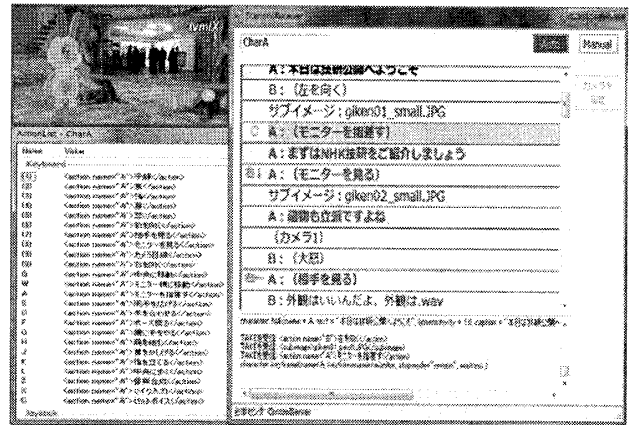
TVML

ActionList - CharA

Name | Value
Keyboard

CharA

Manual

A：本日は技研公開へようこそ
B：（左を向く）
サブイメージ：giken01_small.JPG
A：（モニターを指差す）
A：まずはNHK技研をご紹介しましょう
A：（モニターを見る）
サブイメージ：giken02_small.JPG
A：建物も立派ですよね
（カメラ1）
B：（大恐）
A：（相手を見る）
B：外観はいいんだよ、外観は.wav

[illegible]

Keystock

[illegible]